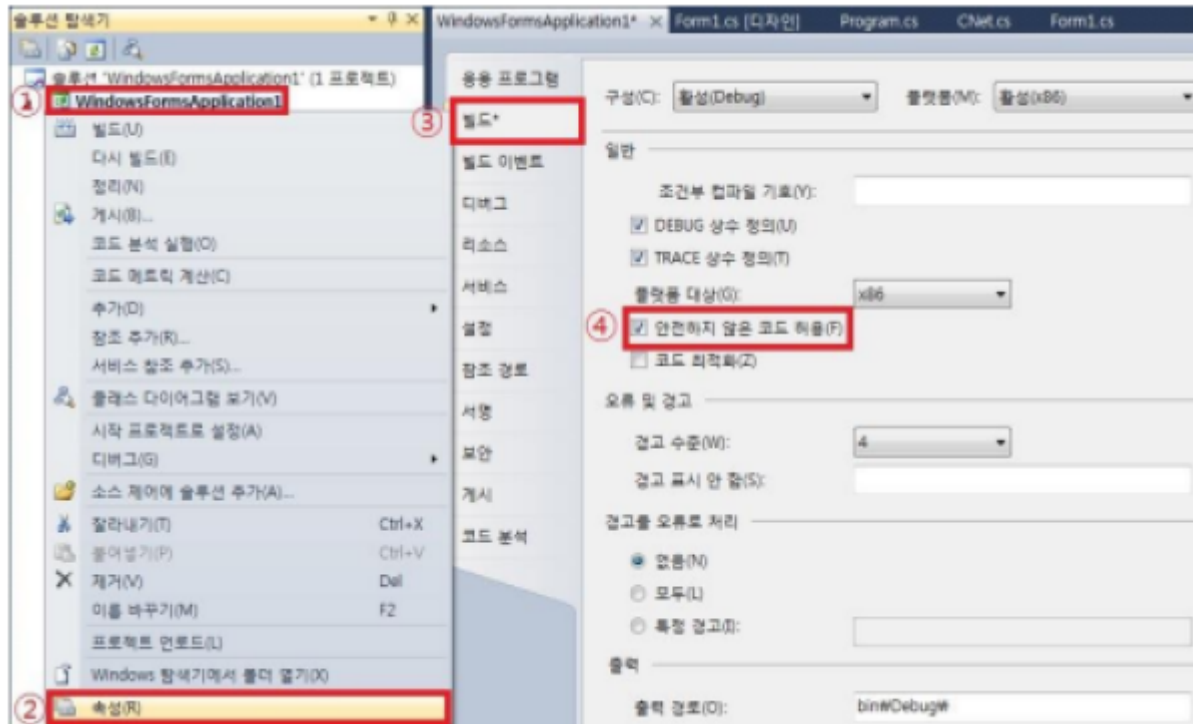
솔루션 탐색기
솔루션 'WindowsFormsApplication1' (1 프로젝트)
①
WindowsFormsApplication1
빌드(U)
다시 빌드(E)
정리(N)
게시(B)...
코드 분석 실행(O)
코드 메트릭 계산(C)
추가(D)
참조 추가(R)...
서비스 참조 추가(S)...
클래스 다이어그램 보기(V)
시작 프로젝트로 설정(A)
디버그(G)
소스 제어에 솔루션 추가(A)...
잘라내기(T) Ctrl+X
붙여넣기(P) Ctrl+V
제거(V) Del
이름 바꾸기(M) F2
프로젝트 언로드(L)
Windows 탐색기에서 폴더 열기(X)
②
속성(R)

WindowsFormsApplication1* × Form1.cs [디자인] Program.cs CNet.cs Form1.cs

응용 프로그램
③
빌드*
빌드 이벤트
디버그
리소스
서비스
설정
참조 경로
서명
보안
게시
코드 분석

구성(C): 활성(Debug) 플랫폼(M): 활성(x86)
일반
조건부 컴파일 기호(Y):
DEBUG 상수 정의(U)
TRACE 상수 정의(T)
플랫폼 대상(G): x86
④
안전하지 않은 코드 허용(F)
코드 최적화(Z)
오류 및 경고
경고 수준(W): 4
경고 표시 안 함(S):
경고를 오류로 처리
없음(N)
모두(L)
특정 경고(I):
출력
출력 경로(O): bin₩Debug₩